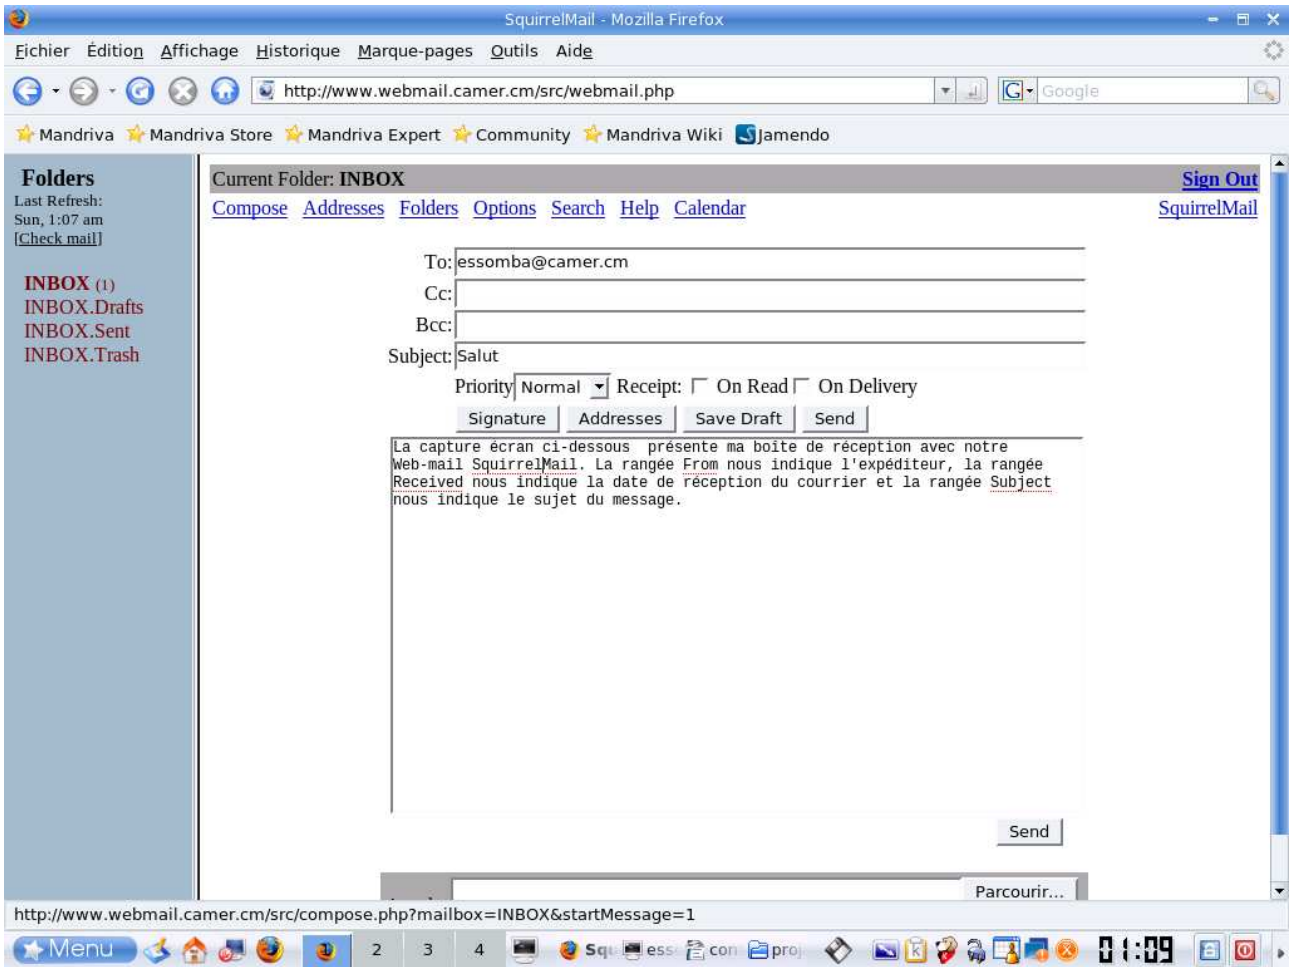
SquirrelMail - Mozilla Firefox

Fichier Édition Affichage Historique Marque-pages Outils Aide

http://www.webmail.camer.cm/src/webmail.php

Google

Mandriva Mandriva Store Mandriva Expert Community Mandriva Wiki Jamendo

Folders
Last Refresh:
Sun, 1:07 am
[Check mail]

INBOX (1)
INBOX.Drafts
INBOX.Sent
INBOX.Trash

Current Folder: INBOX

Sign Out

Compose Addresses Folders Options Search Help Calendar

SquirrelMail

To: essomba@camer.cm
Cc:
Bcc:
Subject: Salut

Priority Normal Receipt: On Read On Delivery

Signature Addresses Save Draft Send

La capture écran ci-dessous présente ma boîte de réception avec notre Web-mail SquirrelMail. La rangée From nous indique l'expéditeur, la rangée Received nous indique la date de réception du courrier et la rangée Subject nous indique le sujet du message.

Send

Parcourir...

http://www.webmail.camer.cm/src/compose.php?mailbox=INBOX&startMessage=1

Menu 2 3 4 Squ ess con proj 01:09